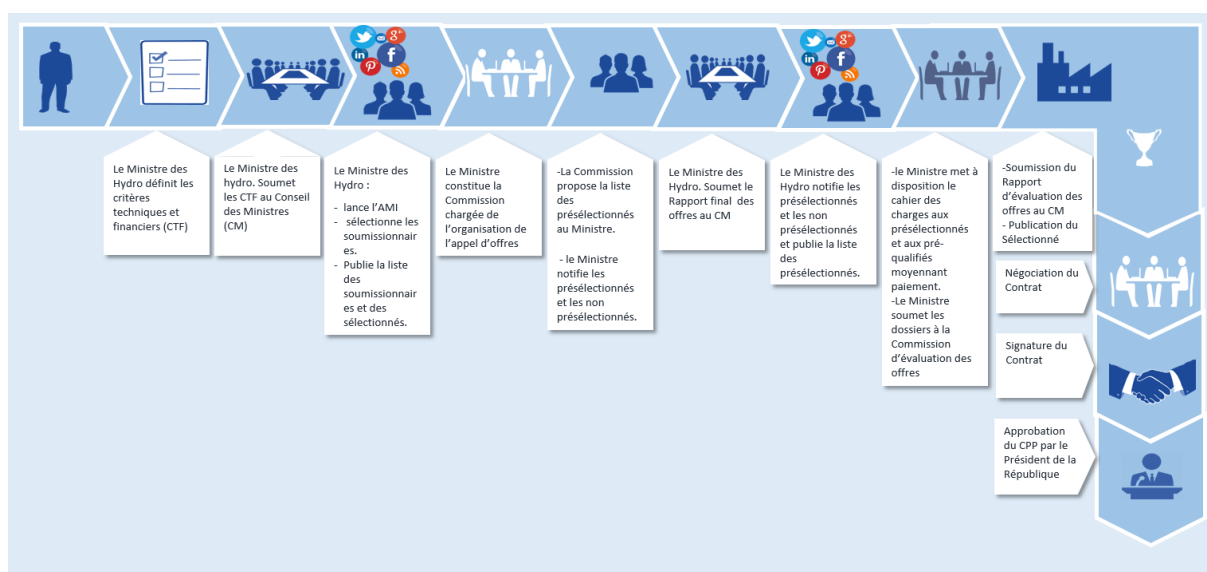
Le Ministre des Hydro définit les critères techniques et financiers (CTF)

Le Ministre des hydro. Soumet les CTF au Conseil des Ministres (CM)

Le Ministre des Hydro :

- lance l'AMI
- sélectionne les soumissionnaires.
- Publie la liste des soumissionnaires et des sélectionnés.

Le Ministre constitue la Commission chargée de l'organisation de l'appel d'offres

-La Commission propose la liste des présélectionnés au Ministre.

- le Ministre notifie les présélectionnés et les non présélectionnés.

Le Ministre des Hydro. Soumet le Rapport final des offres au CM

Le Ministre des Hydro notifie les présélectionnés et les non présélectionnés et publie la liste des présélectionnés.

-le Ministre met à disposition le cahier des charges aux présélectionnés et aux pré-qualifiés moyennant paiement.
-Le Ministre soumet les dossiers à la Commission d'évaluation des offres

-Soumission du Rapport d'évaluation des offres au CM
- Publication du Sélectionné

Négociation du Contrat

Signature du Contrat

Approbation du CPP par le Président de la République